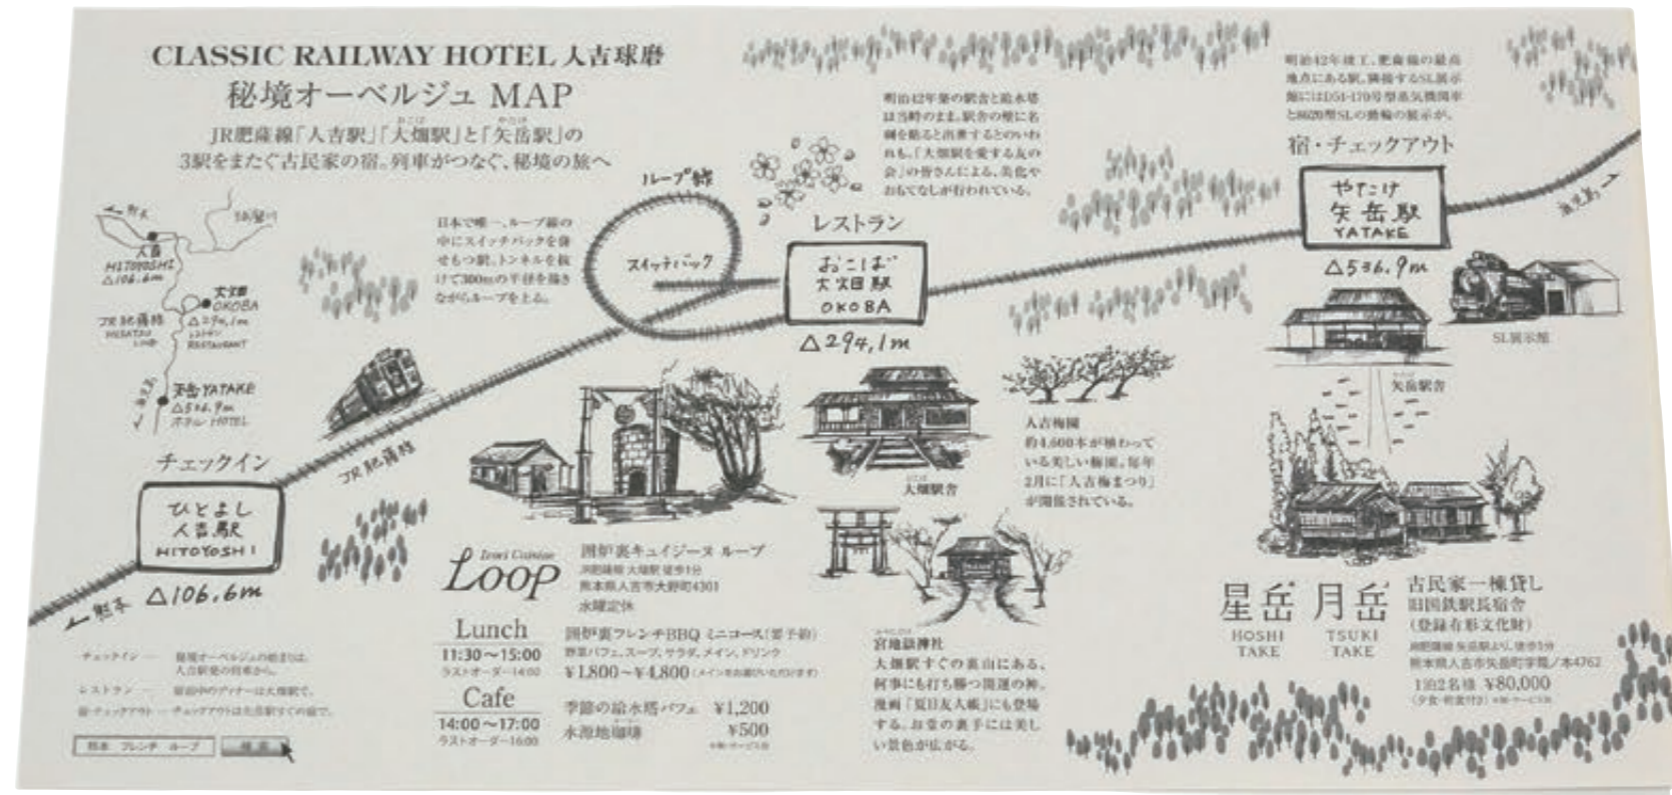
CLASSIC RAILWAY HOTEL 人吉球磨
秘境オーベルジュ MAP
JR肥薩線「人吉駅」「大畑駅」と「矢岳駅」の
3駅をまたぐ古民家の宿。列車がつなぐ、秘境の旅へ

ループ線
スイッチバック

日本で唯一、ループ線の中にスイッチバックを併せもつ駅。トンネルを抜けて300mの半径を描きながらループを上る。

明治42年築の駅舎と給水塔は当時のまま。駅舎の壁に名刺を貼ると出世するといわれる。「大畑駅を愛する友の会」の皆さんによる、美化やおもてなしが行われている。

明治42年竣工。肥薩線の最高地点にある駅。隣接するSL展示館にはD51-170号型蒸気機関車と58654号SLの模様の展示が。

宿・チェックアウト
やたけ
矢岳駅
YATAKE
△536.9m
SL展示館
矢岳駅舎

レストラン
おこば
大畑駅
OKOBA
△294.1m
大畑駅舎

人吉梅園
約4,600本が植わっている美しい梅園。毎年2月に「人吉梅まつり」が開催されている。

チェックイン
ひとよし
人吉駅
HITOYOSHI
△106.6m
JR肥薩線
←熊本
海線 →

人吉
HITOYOSHI
△106.6m
大畑
OKOBA
△294.1m
レストラン
RESTAURANT
JR肥薩線
HISATSU LINE
矢岳 YATAKE
△536.9m
ホテル HOTEL
熊本
鹿児島

Irori Cuisine
Loop
囲炉裏キュイジーヌ ループ
JR肥薩線 大畑駅 徒歩1分
熊本県人吉市大野町4301
水曜定休

Lunch
11:30〜15:00
ラストオーダー14:00
Cafe
14:00〜17:00
ラストオーダー16:00

囲炉裏フレンチBBQ ミニコース(要予約)
野菜パフェ、スープ、サラダ、メイン、ドリンク
¥1,800〜¥4,800
季節の給水塔パフェ ¥1,200
水源地珈琲 ¥500

宮地嶽神社
大畑駅すぐの裏山にある、何事にも打ち勝つ開運の神。漫画「夏目友人帳」にも登場する。お堂の裏手には美しい景色が広がる。

星岳 月岳
HOSHI TAKE　TSUKI TAKE
古民家一棟貸し
旧国鉄駅長宿舎
(登録有形文化財)
JR肥薩線 矢岳駅より、徒歩3分
熊本県人吉市矢岳町字瀬ノ本4762
1泊2名様 ¥80,000
(夕食・朝食付き)

チェックイン ── 秘境オーベルジュの始まりは、人吉駅の列車から。
レストラン ── 旅の中のディナーは大畑駅で。
宿・チェックアウト ── チェックアウトは矢岳駅すぐの宿で。

熊本 フレンチ ループ　検索